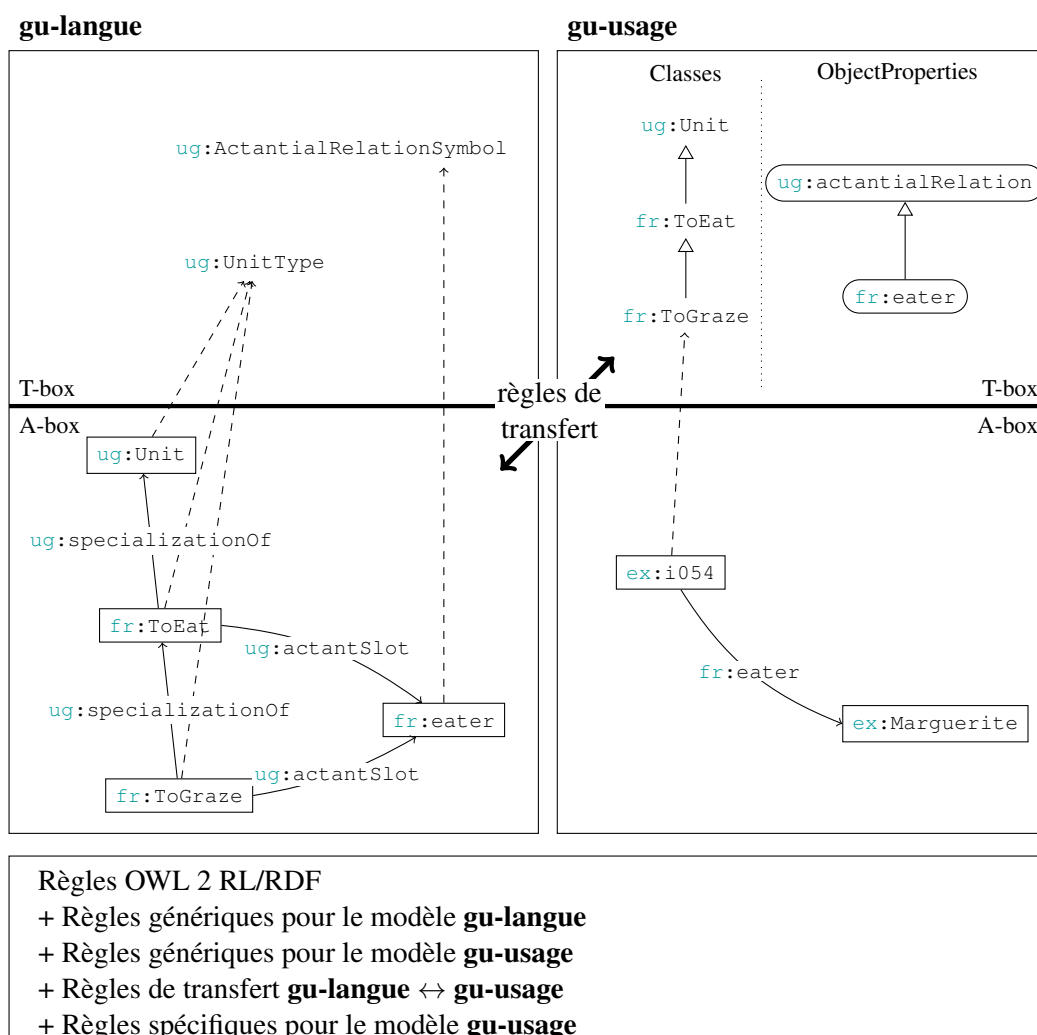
gu-langue

gu-usage

ug:ActantialRelationSymbol

ug:UnitType

T-box

A-box

ug:Unit

ug:specializationOf

fr:ToEat

ug:actantSlot

ug:specializationOf

fr:eater

ug:actantSlot

fr:ToGraze

règles de transfert

Classes

ObjectProperties

ug:Unit

fr:ToEat

fr:ToGraze

ug:actantialRelation

fr:eater

T-box

A-box

ex:i054

fr:eater

ex:Marguerite

Règles OWL 2 RL/RDF
+ Règles génériques pour le modèle **gu-langue**
+ Règles génériques pour le modèle **gu-usage**
+ Règles de transfert **gu-langue** $\leftrightarrow$ **gu-usage**
+ Règles spécifiques pour le modèle **gu-usage**